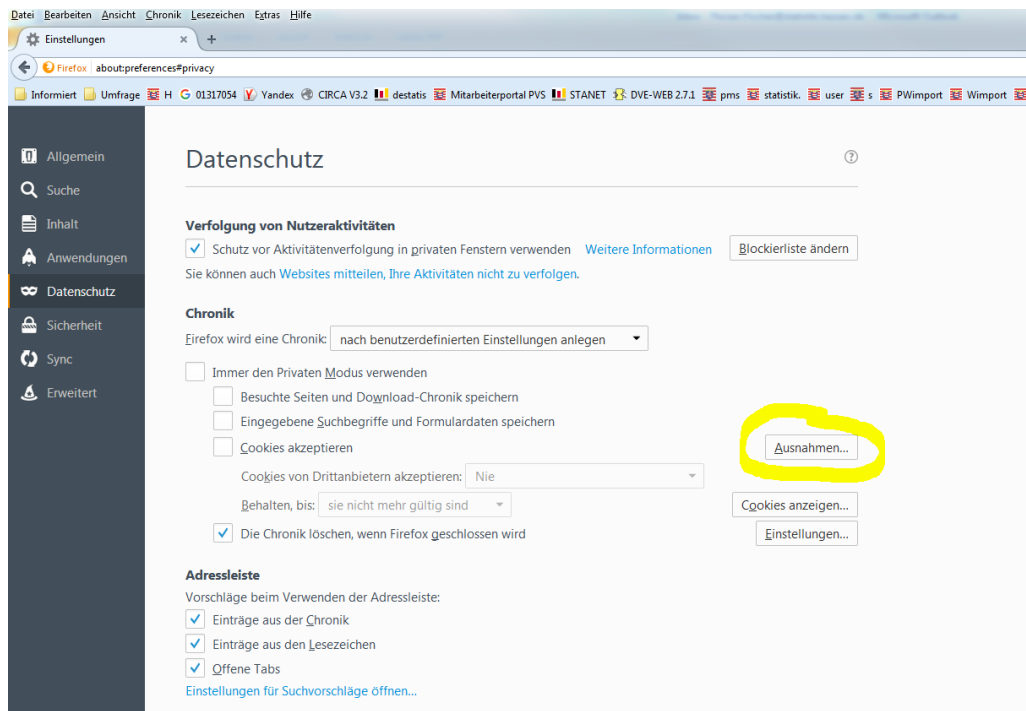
Datei Bearbeiten Ansicht Chronik Lesezeichen Extras Hilfe

Einstellungen ×
+

Firefox about:preferences#privacy

Informiert Umfrage H G 01317054 Y Yandex CIRCA V3.2 destatis Mitarbeiterportal PVS STANET DVE-WEB 2.7.1 pms statistik. user s PWimport Wimport

Allgemein
Suche
Inhalt
Anwendungen
Datenschutz
Sicherheit
Sync
Erweitert

Datenschutz

Verfolgung von Nutzeraktivitäten

Schutz vor Aktivitätenverfolgung in privaten Fenstern verwenden Weitere Informationen Blockierliste ändern

Sie können auch Websites mitteilen, Ihre Aktivitäten nicht zu verfolgen.

Chronik

Firefox wird eine Chronik: nach benutzerdefinierten Einstellungen anlegen

Immer den Privaten Modus verwenden

Besuchte Seiten und Download-Chronik speichern

Eingegebene Suchbegriffe und Formulardaten speichern

Cookies akzeptieren Ausnahmen...

Cookies von Drittanbietern akzeptieren: Nie

Behalten, bis: sie nicht mehr gültig sind Cookies anzeigen...

Die Chronik löschen, wenn Firefox geschlossen wird Einstellungen...

Adressleiste

Vorschläge beim Verwenden der Adressleiste:

Einträge aus der Chronik

Einträge aus den Lesezeichen

Offene Tabs

Einstellungen für Suchvorschläge öffnen...